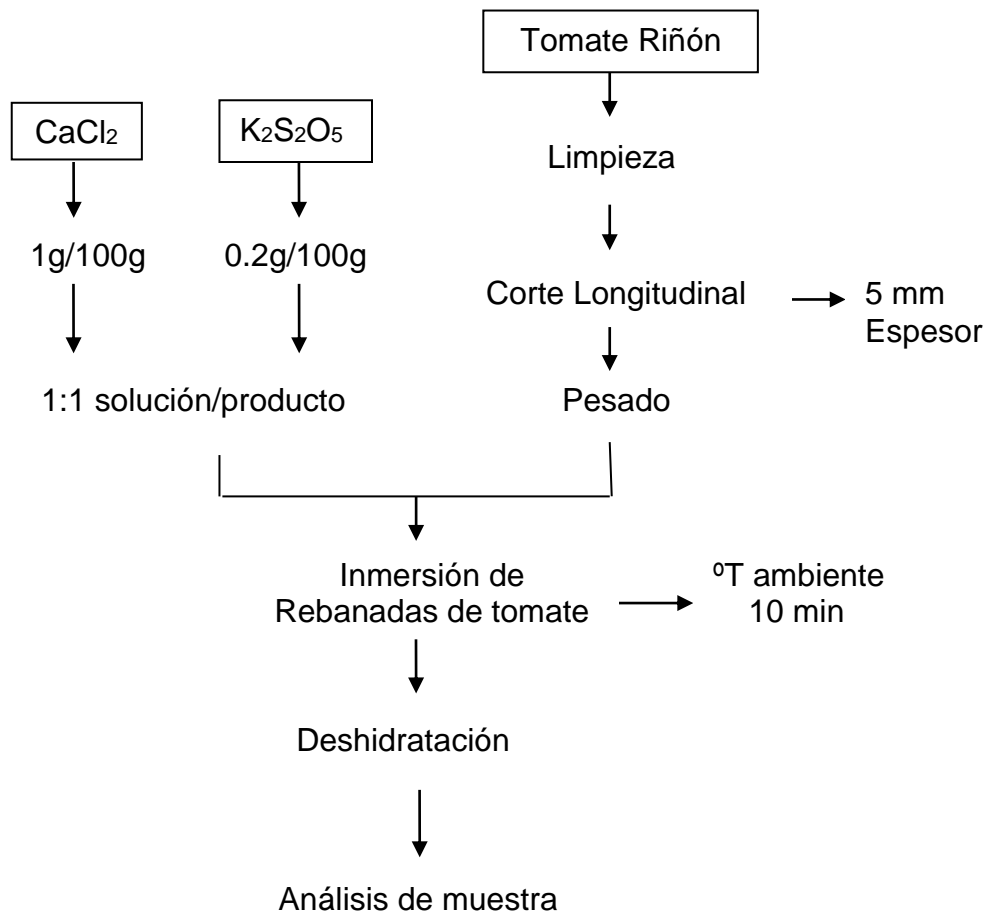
Tomate Riñón

$CaCl_2$

$K_2S_2O_5$

Limpieza

1g/100g

0.2g/100g

Corte Longitudinal

5 mm Espesor

1:1 solución/producto

Pesado

Inmersión de Rebanadas de tomate

ºT ambiente 10 min

Deshidratación

Análisis de muestra